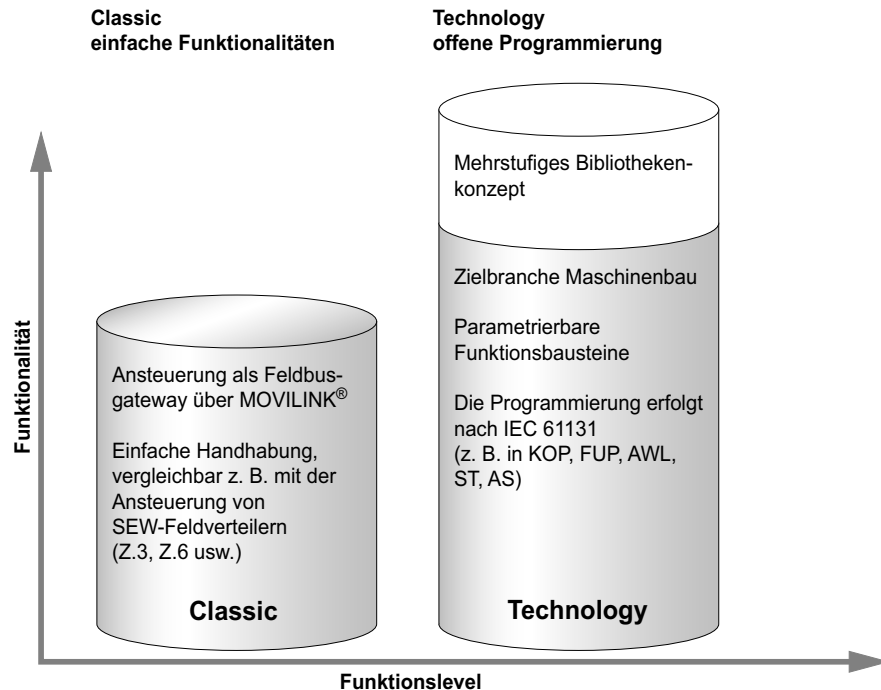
Classic
einfache Funktionalitäten

Technology
offene Programmierung

Funktionalität

Ansteuerung als Feldbusgateway über MOVILINK®

Einfache Handhabung, vergleichbar z. B. mit der Ansteuerung von SEW-Feldverteilern (Z.3, Z.6 usw.)

Classic

Mehrstufiges Bibliothekenkonzept

Zielbranche Maschinenbau

Parametrierbare Funktionsbausteine

Die Programmierung erfolgt nach IEC 61131 (z. B. in KOP, FUP, AWL, ST, AS)

Technology

Funktionslevel